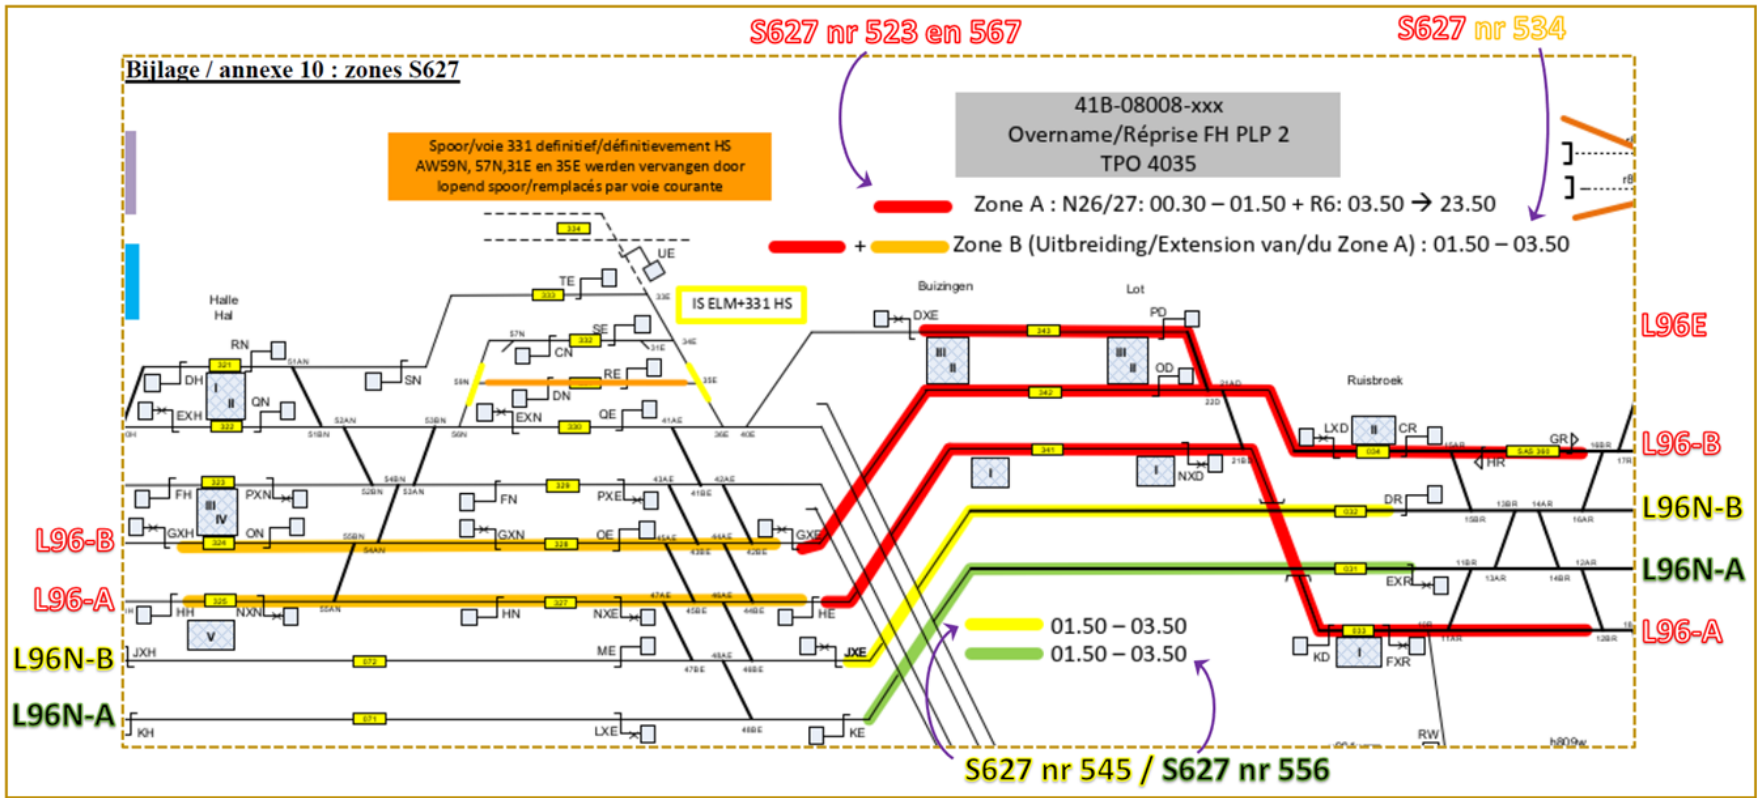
S627 nr 523 en 567

S627 nr 534

Bijlage / annexe 10 : zones S627

41B-08008-xxx
Overname/Réprise FH PLP 2
TPO 4035

Spoor/voie 331 definitief/définitievement HS
AW59N, 57N,31E en 35E werden vervangen door
lopend spoor/remplacés par voie courante

Zone A : N26/27: 00.30 – 01.50 + R6: 03.50 → 23.50

+ Zone B (Uitbreiding/Extension van/du Zone A) : 01.50 – 03.50

IS ELM+331 HS

Halle
Hal

Buizingen

Lot

Ruisbroek

L96E

L96-B

L96N-B

L96N-A

L96-A

L96-B

L96-A

L96N-B

L96N-A

01.50 – 03.50

01.50 – 03.50

S627 nr 545 / S627 nr 556

RN DH EXH QN SN FH PXN GXH ON HH NXN JXH KH TE UE SE CN RE DN EXN QE FN PXE GXN OE HN NXE ME LXE DXE PD OD NXD GXE HE JXE KE LXD CR HR GR DR EXR KD FXR RW

334 333 332 330 329 328 327 321 322 323 324 325 372 371 343 342 341 034 032 031 033